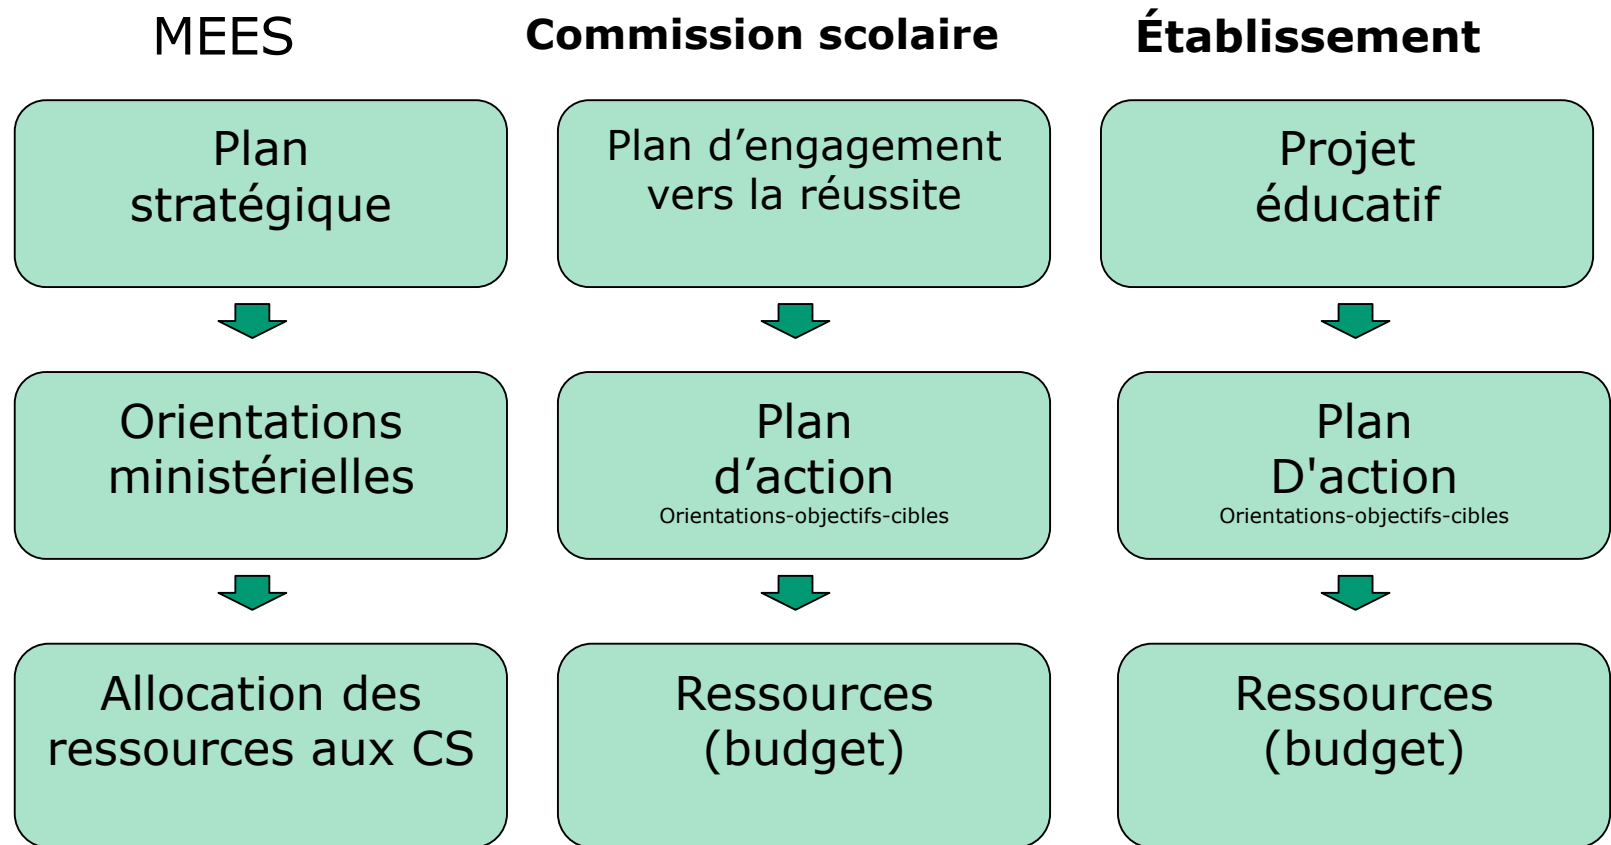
MEES

Plan stratégique

Orientations ministérielles

Allocation des ressources aux CS

Commission scolaire

Plan d’engagement vers la réussite

Plan d’action
Orientations-objectifs-cibles

Ressources (budget)

Établissement

Projet éducatif

Plan D'action
Orientations-objectifs-cibles

Ressources (budget)